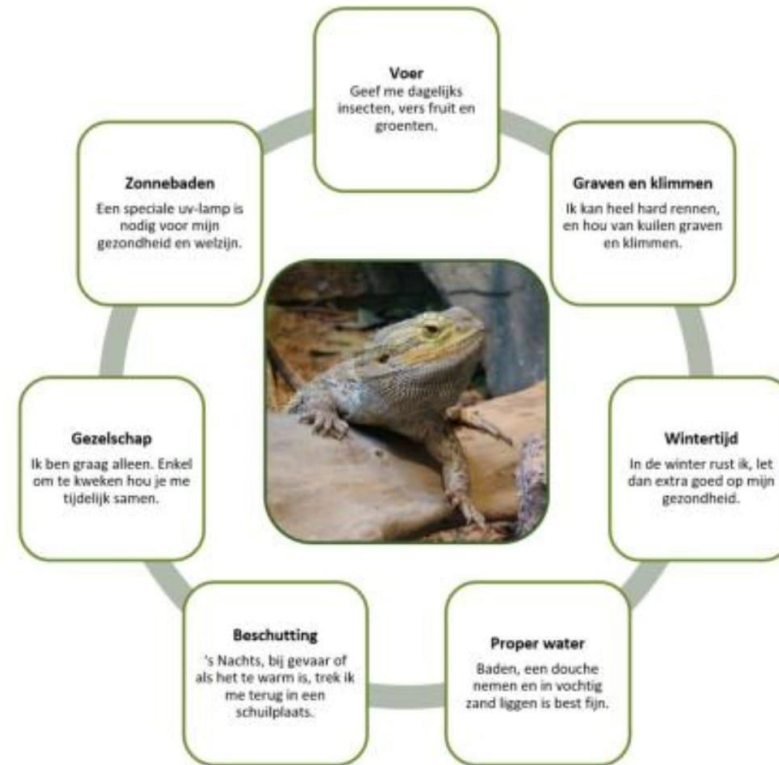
Voer
Geef me dagelijks insecten, vers fruit en groenten.

Graven en klimmen
Ik kan heel hard rennen, en hou van kuilen graven en klimmen.

Wintertijd
In de winter rust ik, let dan extra goed op mijn gezondheid.

Proper water
Baden, een douche nemen en in vochtig zand liggen is best fijn.

Beschutting
's Nachts, bij gevaar of als het te warm is, trek ik me terug in een schuilplaats.

Gezelschap
Ik ben graag alleen. Enkel om te kweken hou je me tijdelijk samen.

Zonnebaden
Een speciale uv-lamp is nodig voor mijn gezondheid en welzijn.